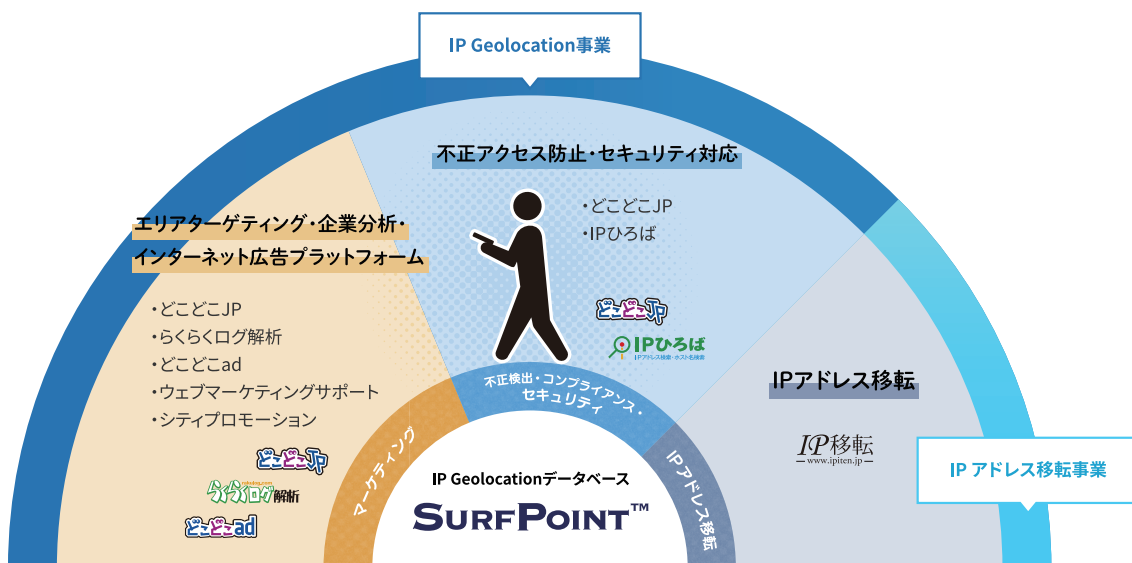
IP Geolocation事業

不正アクセス防止・セキュリティ対応

・どこどこJP
・IPひろば

どこどこJP

IPひろば
IPアドレス検索・ホスト名検索

エリアターゲティング・企業分析・
インターネット広告プラットフォーム

・どこどこJP
・らくらくログ解析
・どこどこad
・ウェブマーケティングサポート
・シティプロモーション

どこどこJP
らくらくログ解析
どこどこad

IPアドレス移転

IP移転
www.ipiten.jp

IP アドレス移転事業

マーケティング

不正検出・コンプライアンス・
セキュリティ

IPアドレス移転

IP Geolocationデータベース
SURFPOINT™